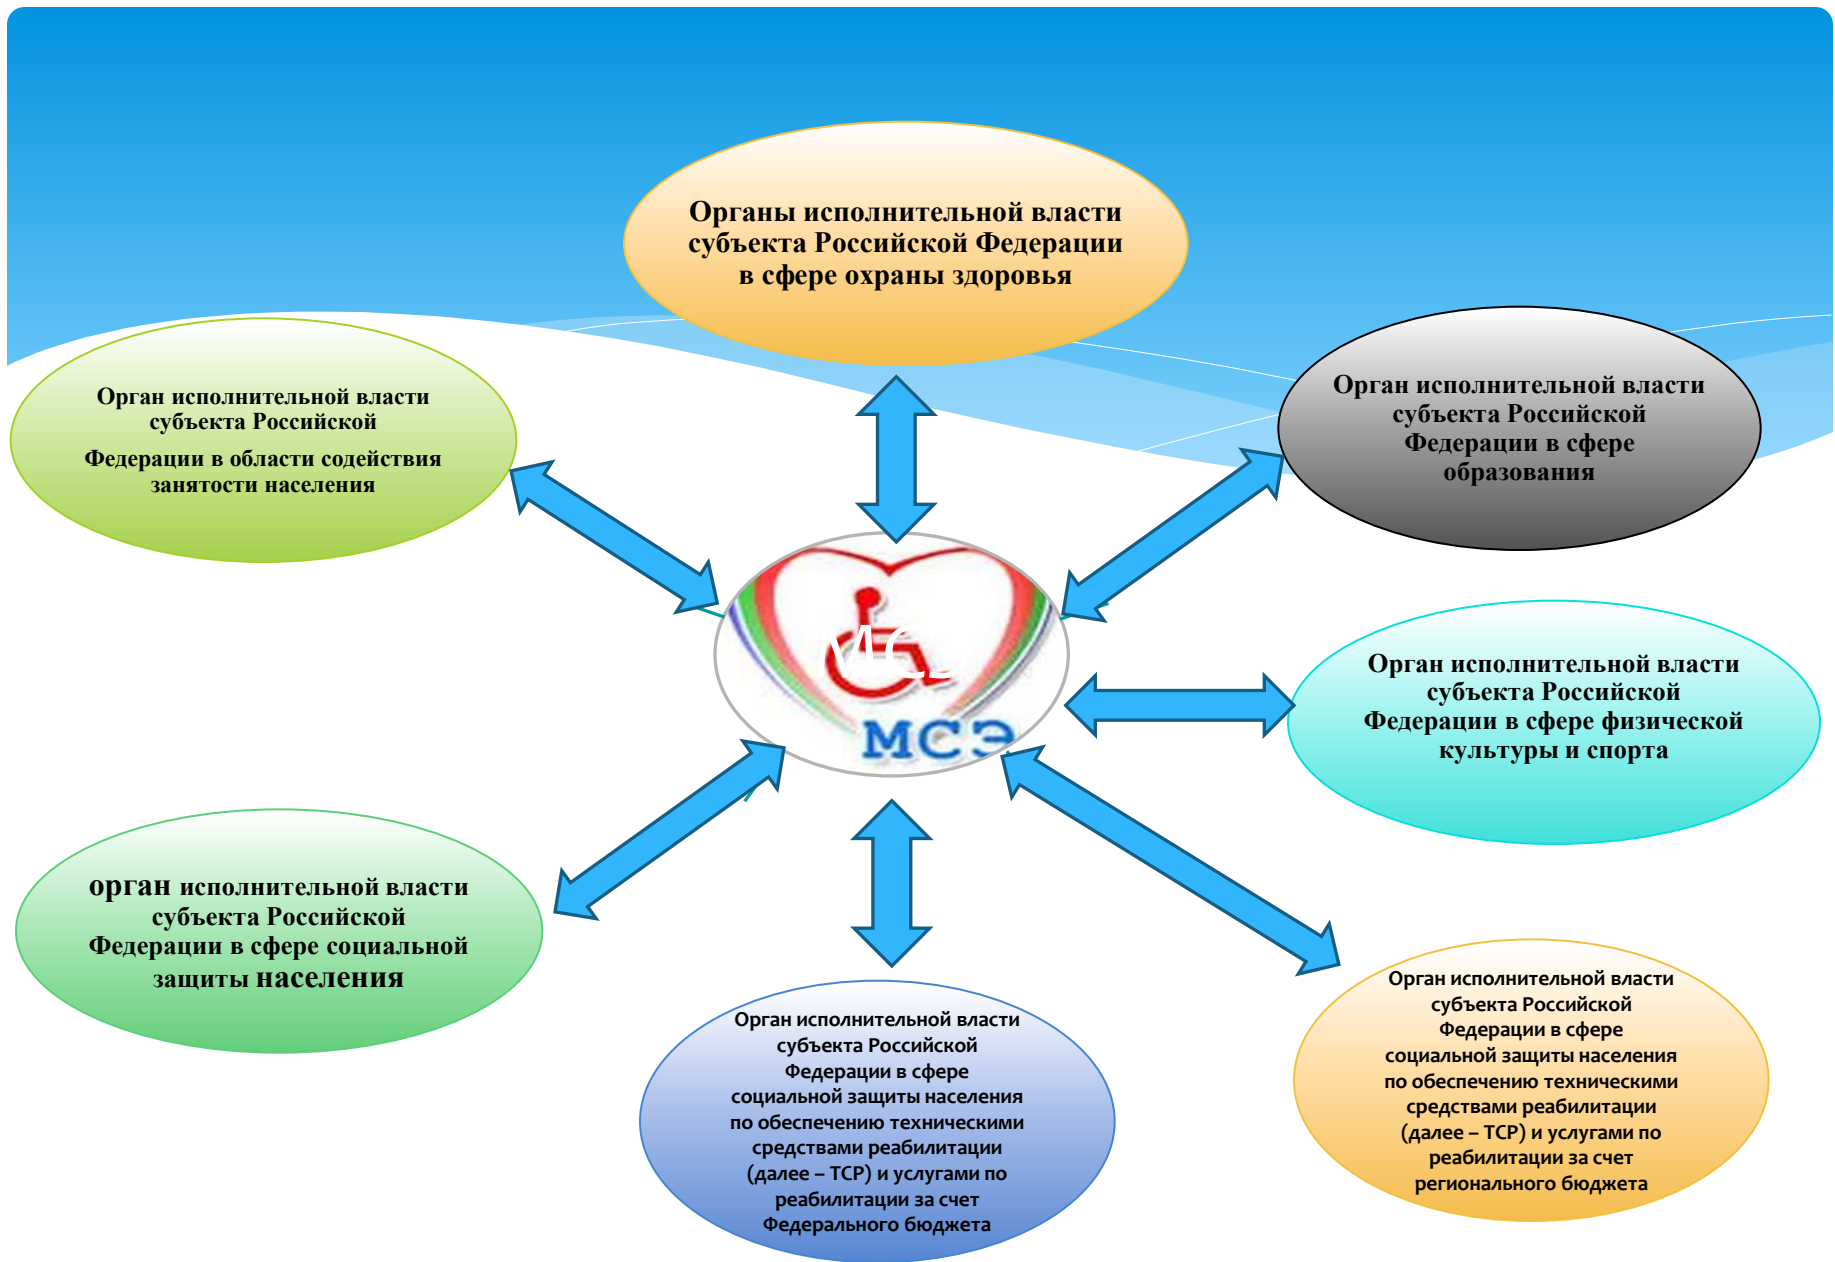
Органы исполнительной власти субъекта Российской Федерации в сфере охраны здоровья

Орган исполнительной власти субъекта Российской Федерации в области содействия занятости населения

Орган исполнительной власти субъекта Российской Федерации в сфере образования

МСЭ

Орган исполнительной власти субъекта Российской Федерации в сфере физической культуры и спорта

орган исполнительной власти субъекта Российской Федерации в сфере социальной защиты населения

Орган исполнительной власти субъекта Российской Федерации в сфере социальной защиты населения по обеспечению техническими средствами реабилитации (далее – ТСР) и услугами по реабилитации за счет Федерального бюджета

Орган исполнительной власти субъекта Российской Федерации в сфере социальной защиты населения по обеспечению техническими средствами реабилитации (далее – ТСР) и услугами по реабилитации за счет регионального бюджета